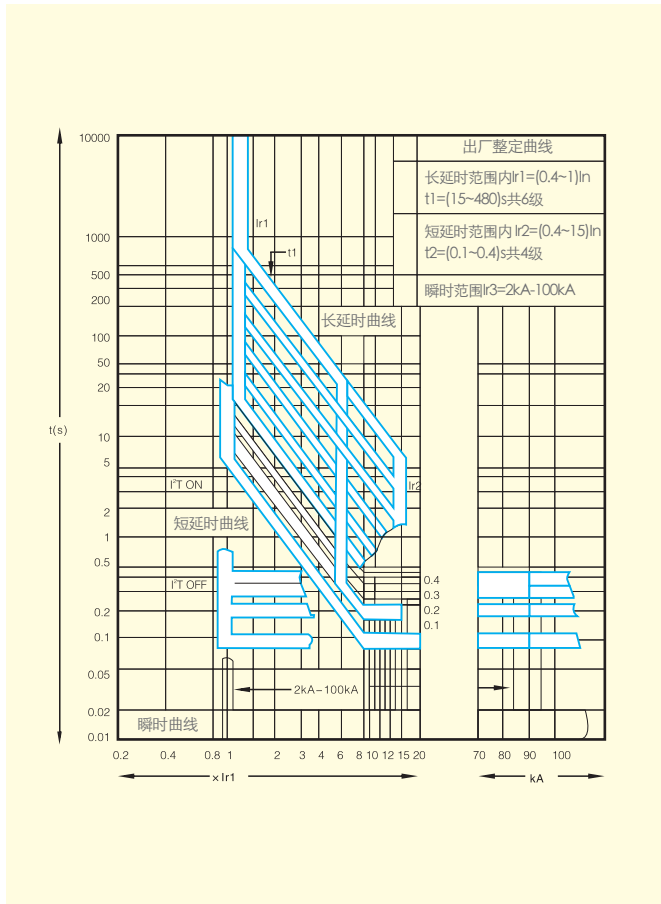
出厂整定曲线
长延时范围内Ir1=(0.4~1)In
t1=(15~480)s共6级
短延时范围内Ir2=(0.4~15)In
t2=(0.1~0.4)s共4级
瞬时范围Ir3=2kA-100kA

Ir1
t1
长延时曲线
Ir2
$I^2T$ ON
短延时曲线
$I^2T$ OFF
0.4
0.3
0.2
0.1
2kA-100kA
瞬时曲线

t(s)
10000
1000
500
200
100
50
20
10
5
2
1
0.5
0.2
0.1
0.05
0.02
0.01

0.2 0.4 0.8 1 2 3 4 6 8 10 12 15 20 70 80 90 100
× Ir1
kA